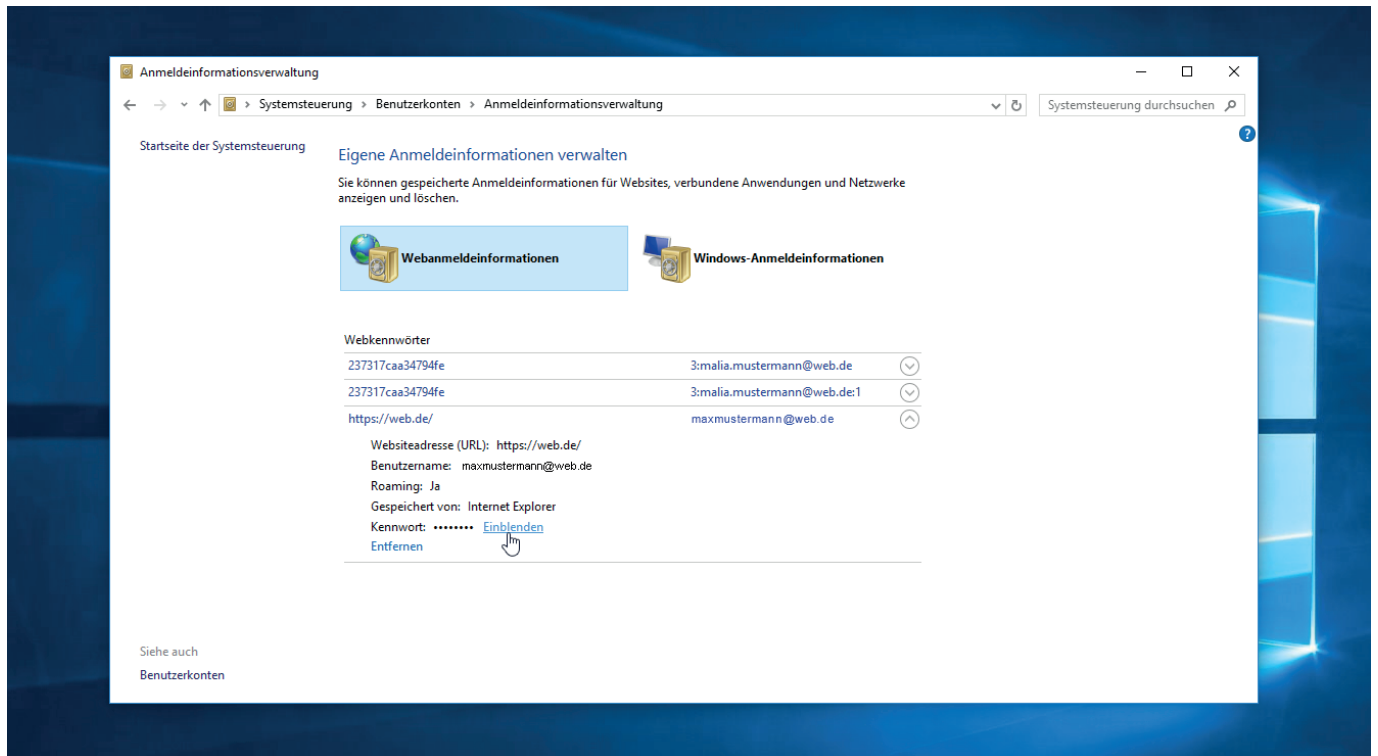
Anmeldeinformationsverwaltung

Systemsteuerung > Benutzerkonten > Anmeldeinformationsverwaltung

Systemsteuerung durchsuchen

Startseite der Systemsteuerung

Eigene Anmeldeinformationen verwalten

Sie können gespeicherte Anmeldeinformationen für Websites, verbundene Anwendungen und Netzwerke anzeigen und löschen.

Webanmeldeinformationen

Windows-Anmeldeinformationen

Webkennwörter

237317caa34794fe 3:malia.mustermann@web.de

237317caa34794fe 3:malia.mustermann@web.de:1

https://web.de/ maxmustermann@web.de

Websiteadresse (URL): https://web.de/

Benutzername: maxmustermann@web.de

Roaming: Ja

Gespeichert von: Internet Explorer

Kennwort: •••••••• Einblenden

Entfernen

Siehe auch

Benutzerkonten